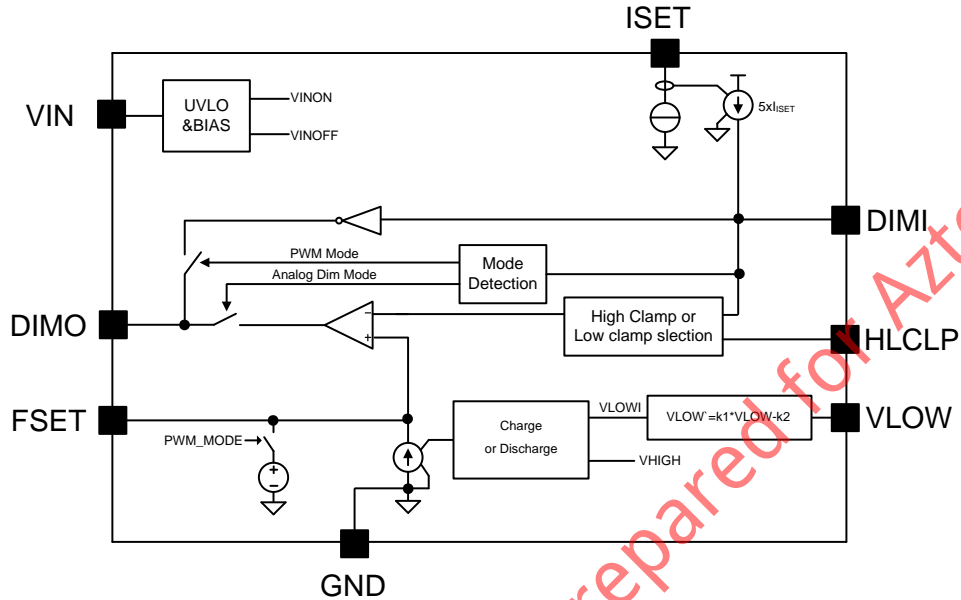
ISET

VIN

UVLO &BIAS

VINON

VINOFF

$5xI_{ISET}$

DIMI

PWM Mode

Analog Dim Mode

Mode Detection

DIMO

High Clamp or Low clamp slection

HLCLP

FSET

PWM_MODE

Charge or Discharge

VLOWI

VLOW`=k1*VLOW-k2

VLOW

VHIGH

GND

Prepared for Azt